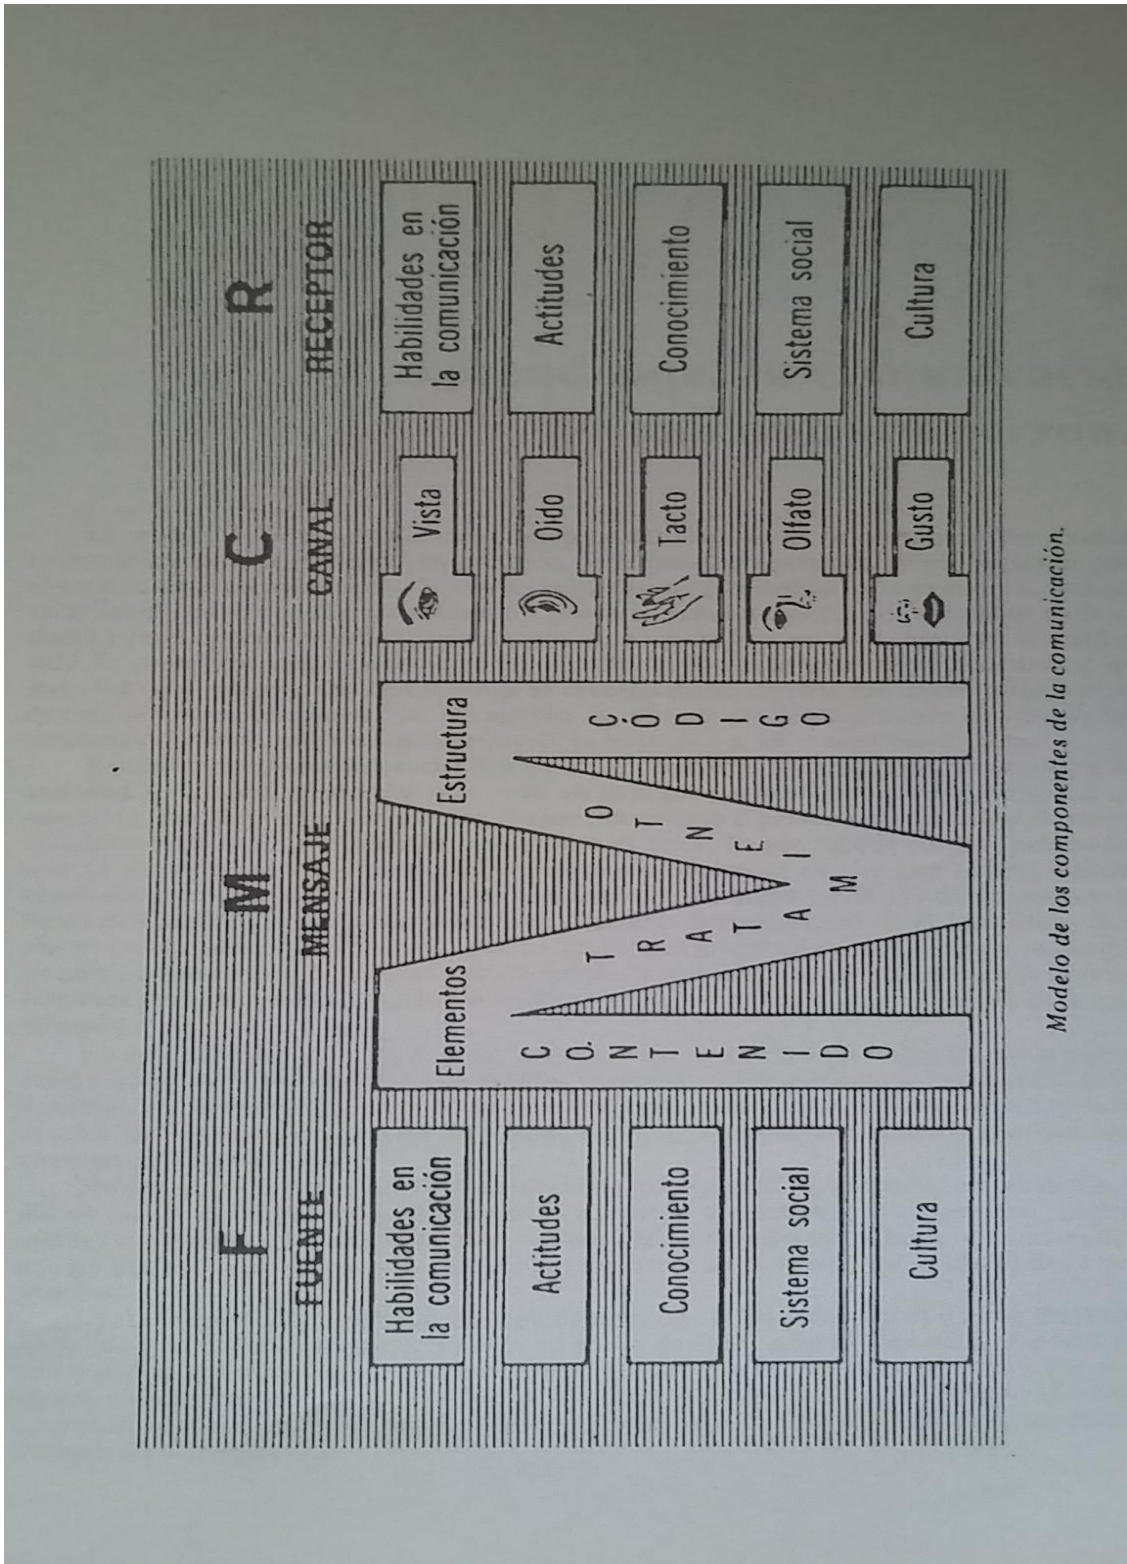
F
FUENTE

Habilidades en la comunicación

Actitudes

Conocimiento

Sistema social

Cultura

M
MENSAJE

Elementos

Estructura

CONTENIDO

TRATAMIENTO

CÓDIGO

C
CANAL

Vista

Oído

Tacto

Olfato

Gusto

R
RECEPTOR

Habilidades en la comunicación

Actitudes

Conocimiento

Sistema social

Cultura

Modelo de los componentes de la comunicación.